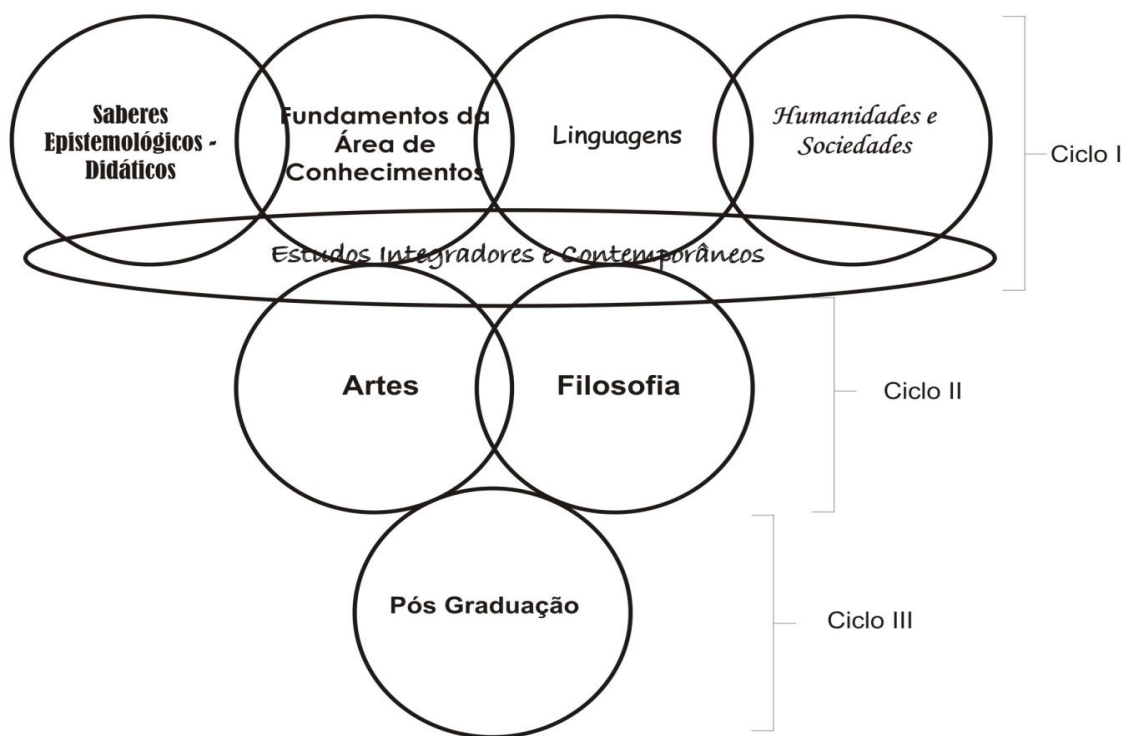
Saberes Epistemológicos - Didáticos

Fundamentos da Área de Conhecimentos

Linguagens

Humanidades e Sociedades

Ciclo I

Estudos Integradores e Contemporâneos

Artes

Filosofia

Ciclo II

Pós Graduação

Ciclo III